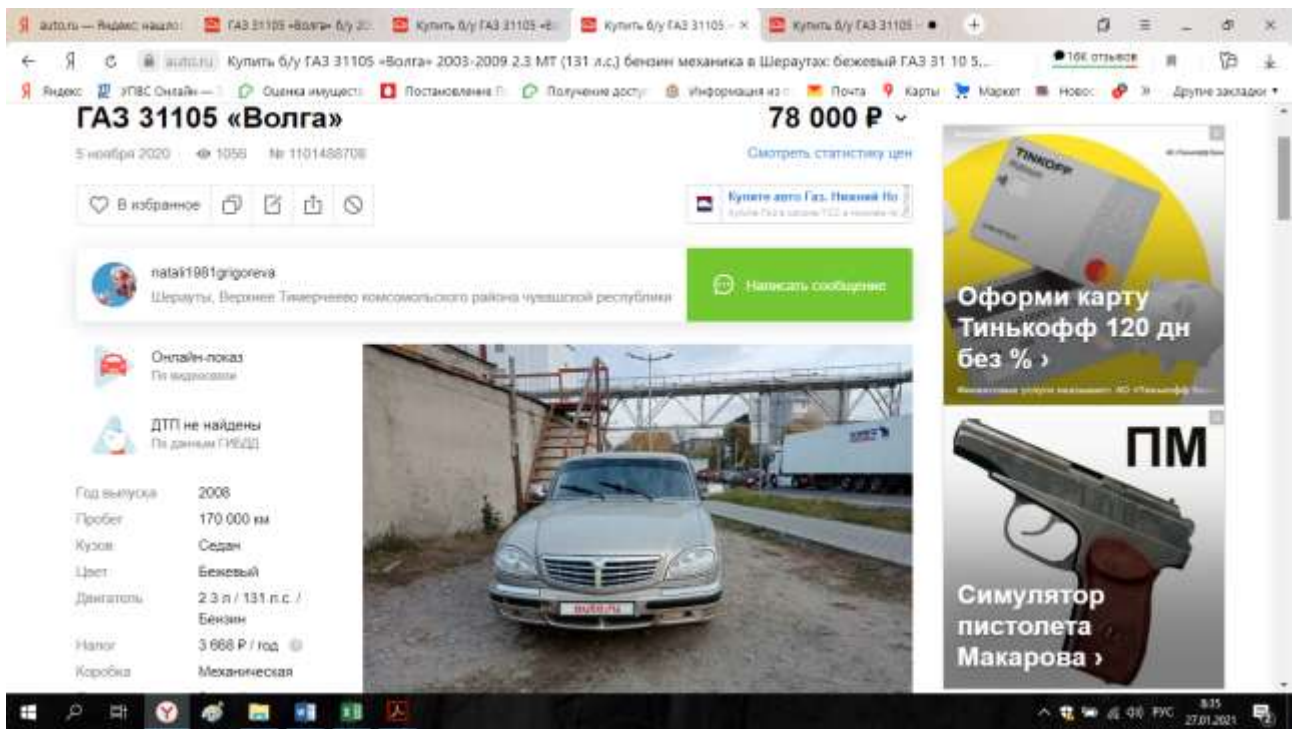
auto.ru — Яндекс нашлось | ГАЗ 31105 «Волга» б/у 20 | Купить б/у ГАЗ 31105 «В | Купить б/у ГАЗ 31105 – × | Купить б/у ГАЗ 31105 •

auto.ru Купить б/у ГАЗ 31105 «Волга» 2003-2009 2.3 MT (131 л.с.) бензин механика в Шераутах: бежевый ГАЗ 31 10 5...

16К отзывов

Яндекс | УПВС Онлайн — | Оценка имущест | Постановление П | Получение досту | Информация из | Почта | Карты | Маркет | Новос | Другие закладки

ГАЗ 31105 «Волга»

78 000 ₽

5 ноября 2020 1056 № 1101488708

Смотреть статистику цен

В избранное

Купите авто Газ. Нижний Но

natali1981grigoreva

Шераути, Верхнее Тимерчеево комсомольского района чувашской республики

Написать сообщение

Онлайн-показ
По видеосвязи

ДТП не найдены
По данным ГИБДД

| Год выпуска | 2008 |
|---|---|
| Пробег | 170 000 км |
| Кузов | Седан |
| Цвет | Бежевый |
| Двигатель | 2.3 л / 131 л.с. / Бензин |
| Налог | 3 668 ₽ / год |
| Коробка | Механическая |

auto.ru

TINKOFF

Оформи карту Тинькофф 120 дн без % ›

ПМ

Симулятор пистолета Макарова ›

РУС 8:35 27.01.2021